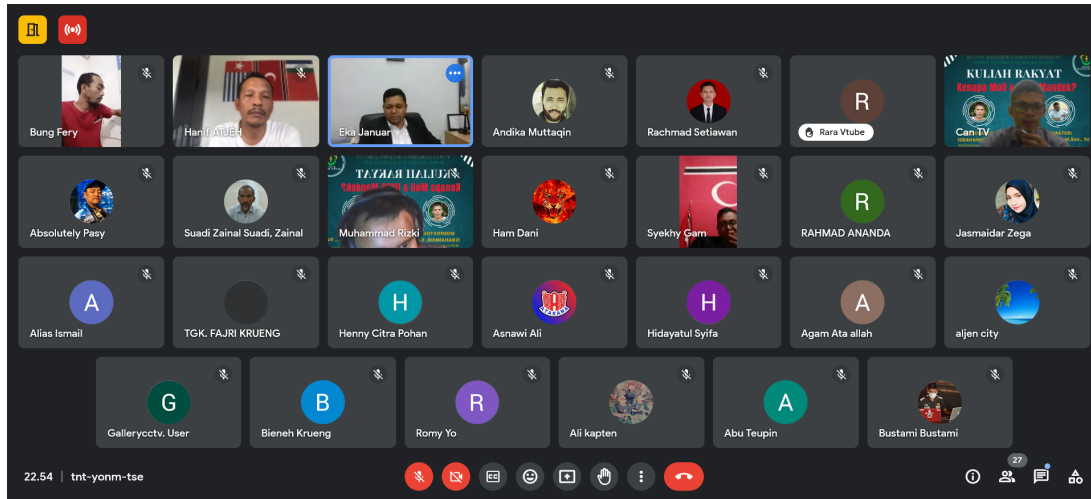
Bung Fery
Hanif ATJEH
Eka Januar
Andika Muttaqin
Rachmad Setiawan
R
Rara Vtube
KULIAH RAKYAT
Can TV
Absolutely Pasy
Suadi Zainal Suadi, Zainal
KULIAH RAKYAT
Muhammad Rizki
Ham Dani
Syekhy Gam
R
RAHMAD ANANDA
Jasmaidar Zega
A
Alias Ismail
TGK. FAJRI KRUENG
H
Henny Citra Pohan
Asnawi Ali
H
Hidayatul Syifa
A
Agam Ata allah
aljen city
G
Gallerycctv. User
B
Bieneh Krueng
R
Romy Yo
Ali kapten
A
Abu Teupin
Bustami Bustami
22.54 | tnt-yonm-tse
27